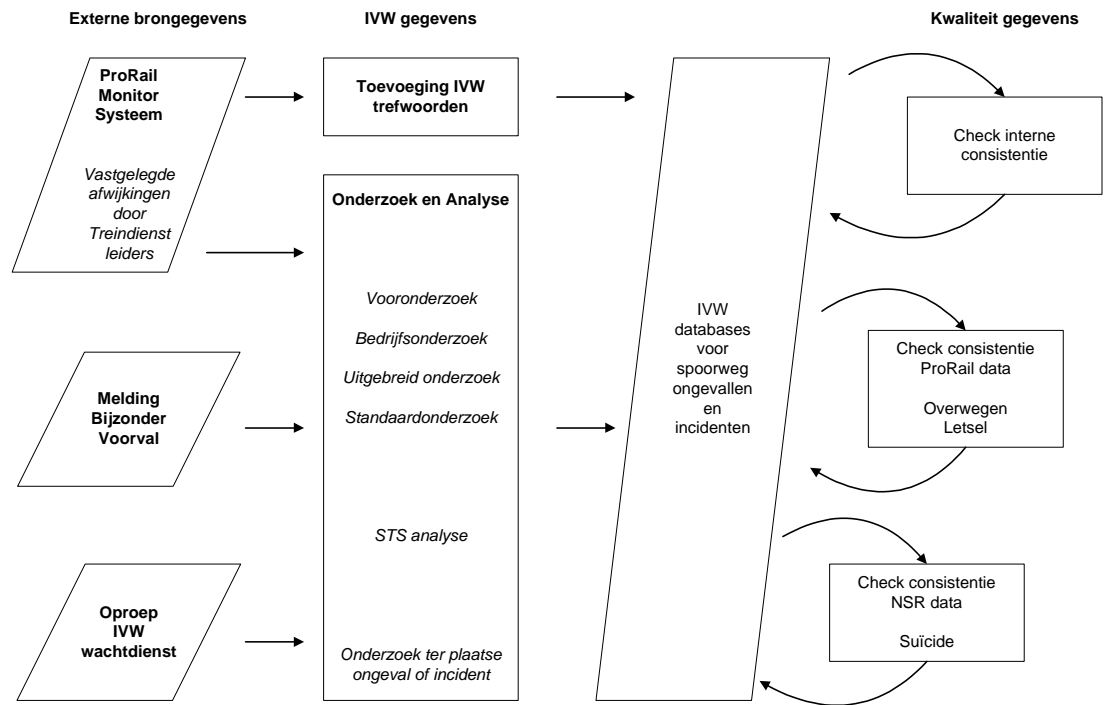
Externe brongegevens

IVW gegevens

Kwaliteit gegevens

ProRail Monitor Systeem

Vastgelegde afwijkingen door Treindienst leiders

Toevoeging IVW trefwoorden

Onderzoek en Analyse

Vooronderzoek

Bedrijfsonderzoek

Uitgebreid onderzoek

Standaardonderzoek

STS analyse

Onderzoek ter plaatse ongeval of incident

Melding Bijzonder Voorval

Oproep IVW wachtdienst

IVW databases voor spoorweg ongevallen en incidenten

Check interne consistentie

Check consistentie ProRail data

Overwegen Letsel

Check consistentie NSR data

Suïcide